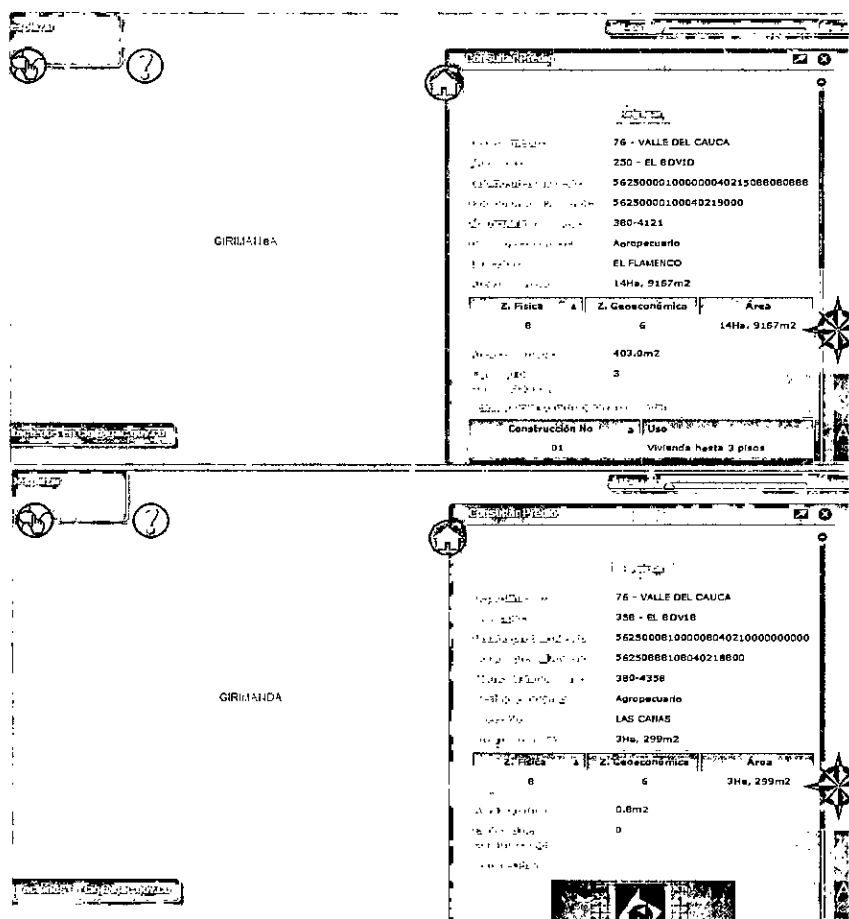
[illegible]

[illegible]

GIRIMANGA

Consulta Predio

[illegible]

| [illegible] | 76 - VALLE DEL CAUCA |
|---|---|
| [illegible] | 250 - EL BOVIO |
| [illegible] | 562500001000000040215088080888 |
| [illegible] | 5625000010004021900 0 |
| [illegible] | 380-4121 |
| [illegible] | Agropecuario |
| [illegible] | EL FLAMENCO |
| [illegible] | 14Ha, 9167m2 |

| Z. Física | Z. Geoeconómica | Área |
|---|---|---|
| 8 | 6 | 14Ha, 9167m2 |

| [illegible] | 403.0m2 |
|---|---|
| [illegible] | 3 |

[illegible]

| Construcción No | Uso |
|---|---|
| 01 | Vivienda hasta 3 pisos |

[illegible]

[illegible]

GIRIMANDA

Consulta Predio

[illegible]

| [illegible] | 76 - VALLE DEL CAUCA |
|---|---|
| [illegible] | 358 - EL BOVIO |
| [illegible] | 562500081000000804021000000000 |
| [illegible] | 5625000810804021860 0 |
| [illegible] | 380-4358 |
| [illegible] | Agropecuario |
| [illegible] | LAS CAÑAS |
| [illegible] | 3Ha, 299m2 |

| Z. Física | Z. Geoeconómica | Área |
|---|---|---|
| 8 | 6 | 3Ha, 299m2 |

| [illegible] | 0.0m2 |
|---|---|
| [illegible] | 0 |

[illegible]

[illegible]